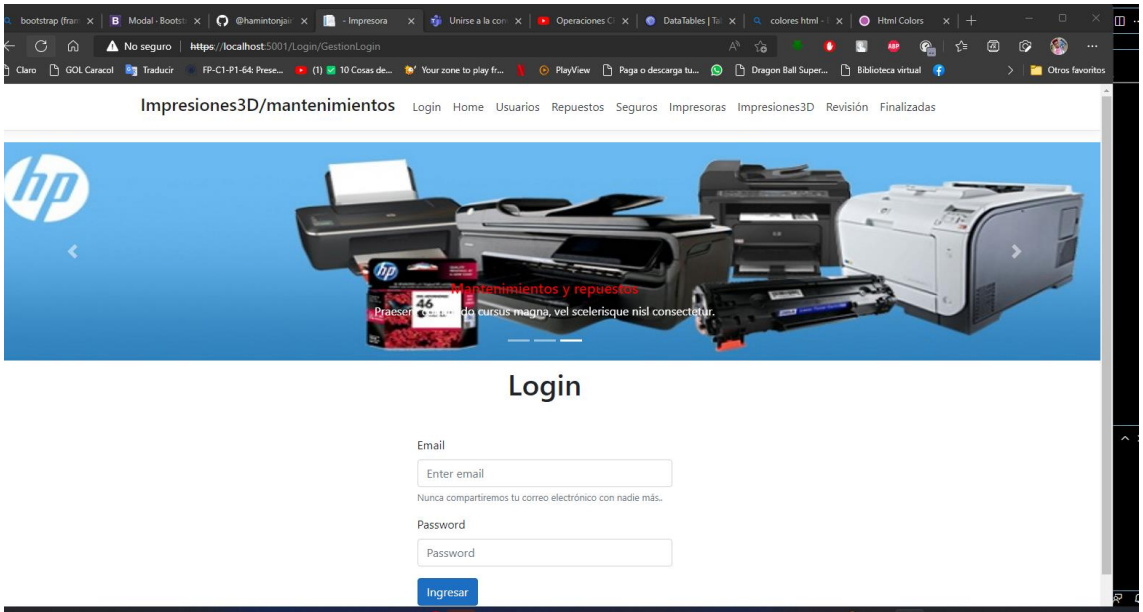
bootstrap (fran | Modal · Bootst | @hamintonjai | - Impresora | Unirse a la con | Operaciones C | DataTables | Ta | colores html - | Html Colors

No seguro | https://localhost:5001/Login/GestionLogin

Claro | GOL Caracol | Traducir | FP-C1-P1-64: Prese... | (1) 10 Cosas de... | Your zone to play fr... | PlayView | Paga o descarga tu... | Dragon Ball Super... | Biblioteca virtual | Otros favoritos

Impresiones3D/mantenimientos Login Home Usuarios Repuestos Seguros Impresoras Impresiones3D Revisión Finalizadas

hp

Mantenimientos y repuestos

Praesent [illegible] do cursus magna, vel scelerisque nisl consectetur.

Login

Email

Enter email

Nunca compartiremos tu correo electrónico con nadie más..

Password

Password

Ingresar